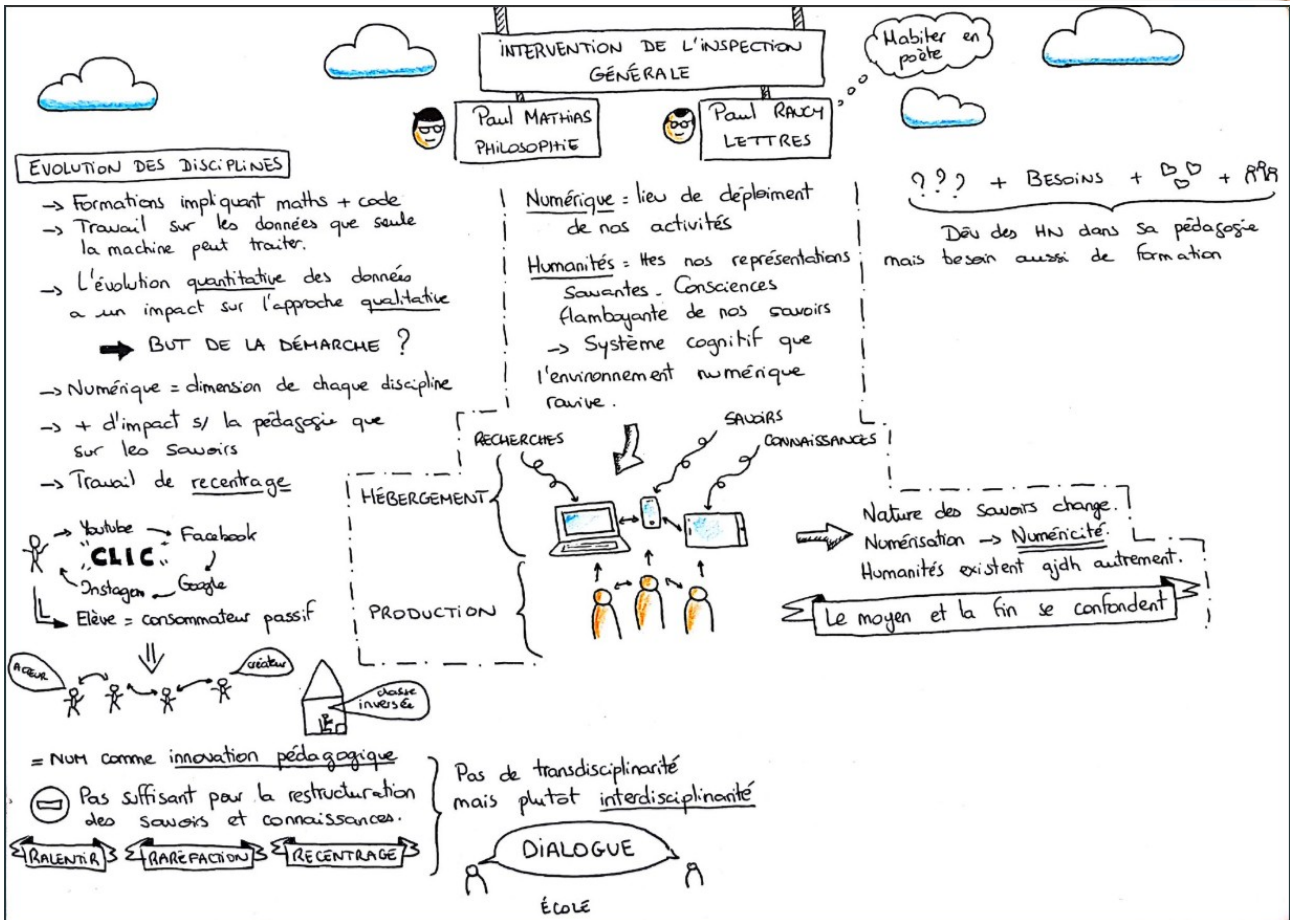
INTERVENTION DE L'INSPECTION GÉNÉRALE

Habiter en poète

Paul MATHIAS
PHILOSOPHIE

Paul RAUCY
LETTRES

EVOLUTION DES DISCIPLINES

-> Formations impliquant maths + code
-> Travail sur les données que seule la machine peut traiter.
-> L'évolution quantitative des donnés a un impact sur l'approche qualitative

BUT DE LA DÉMARCHE ?

-> Numérique = dimension de chaque discipline
-> + d'impact s/ la pédagogie que sur les savoirs
-> Travail de recentrage

Youtube -> Facebook
CLIC
Instagram Google
Elève = consommateur passif

ACTEUR
créateur
classe inversée

= NUM comme innovation pédagogique

Pas suffisant pour la restructuration des savoirs et connaissances.

RALENTIR RARÉFACTION RECENTRAGE

Numérique = lieu de déploiement de nos activités

Humanités = Htes nos représentations savantes. Consciences flamboyante de nos savoirs
-> Système cognitif que l'environnement numérique ravive.

RECHERCHES
SAVOIRS
CONNAISSANCES

HÉBERGEMENT

PRODUCTION

??? + BESOINS + ♡♡ + ÅÅÅ

Dév des HN dans sa pédagogie mais besoin aussi de formation

Nature des savoirs change.
Numérisation -> Numéricité.
Humanités existent ajdh autrement.

Le moyen et la fin se confondent

Pas de transdisciplinarité mais plutot interdisciplinarité

DIALOGUE

ÉCOLE